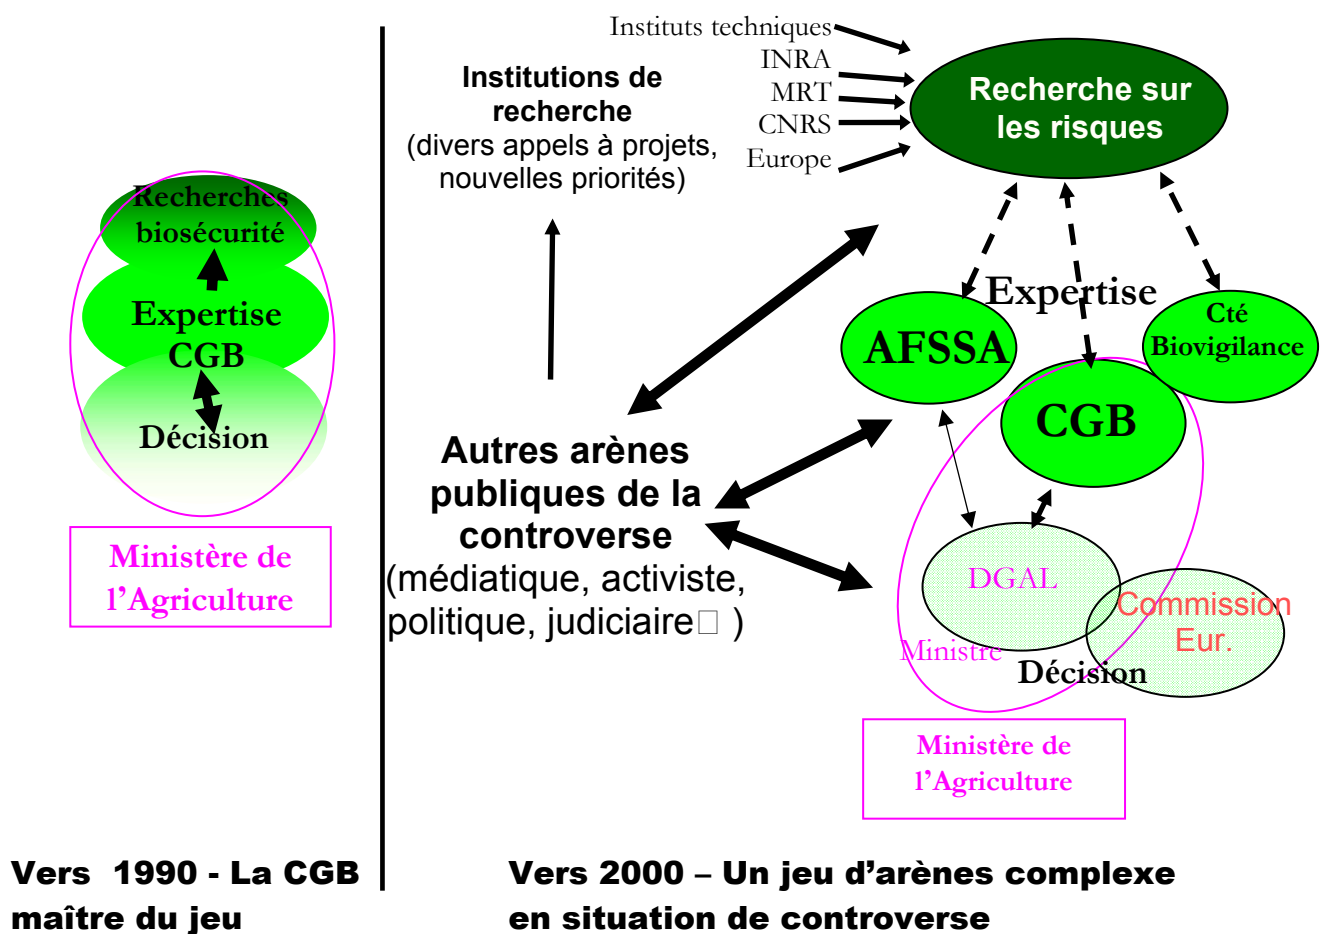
Recherches biosécurité

Expertise CGB

Décision

Ministère de l'Agriculture

Institutions de recherche (divers appels à projets, nouvelles priorités)

Instituts techniques
INRA
MRT
CNRS
Europe

Recherche sur les risques

Expertise

AFSSA

Cté Biovigilance

CGB

Autres arènes publiques de la controverse (médiatique, activiste, politique, judiciaire□ )

DGAL

Commission Eur.

Ministre

Décision

Ministère de l'Agriculture

Vers 1990 - La CGB maître du jeu

Vers 2000 – Un jeu d'arènes complexe en situation de controverse